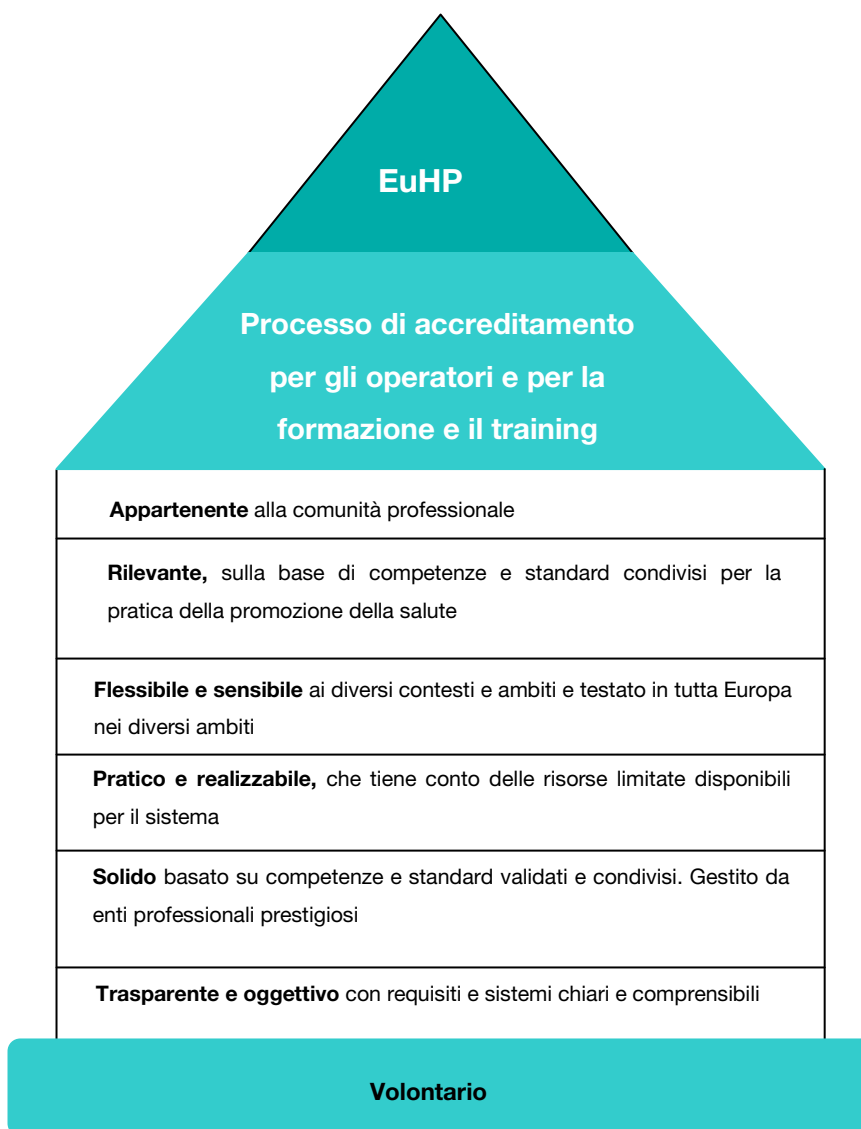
EuHP

Processo di accreditamento per gli operatori e per la formazione e il training

**Appartenente** alla comunità professionale

**Rilevante,** sulla base di competenze e standard condivisi per la pratica della promozione della salute

**Flessibile e sensibile** ai diversi contesti e ambiti e testato in tutta Europa nei diversi ambiti

**Pratico e realizzabile,** che tiene conto delle risorse limitate disponibili per il sistema

**Solido** basato su competenze e standard validati e condivisi. Gestito da enti professionali prestigiosi

**Trasparente e oggettivo** con requisiti e sistemi chiari e comprensibili

Volontario